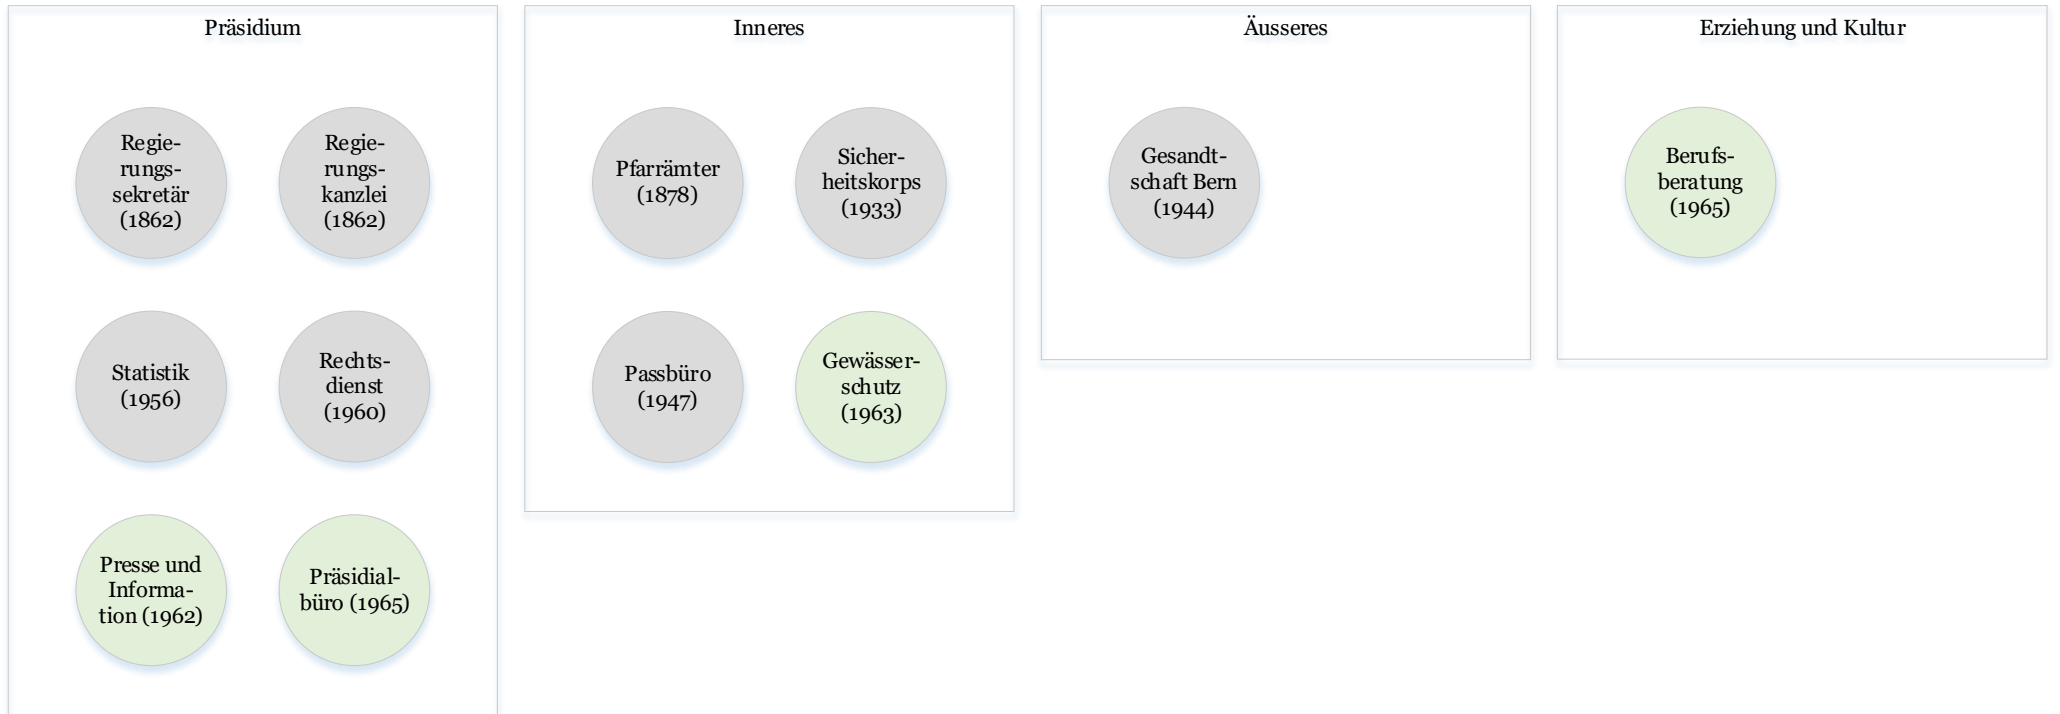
Präsidium

Regierungssekretär (1862)

Regierungskanzlei (1862)

Statistik (1956)

Rechtsdienst (1960)

Presse und Information (1962)

Präsidialbüro (1965)

Inneres

Pfarrämter (1878)

Sicherheitskorps (1933)

Passbüro (1947)

Gewässerschutz (1963)

Äusseres

Gesandtschaft Bern (1944)

Erziehung und Kultur

Berufsberatung (1965)